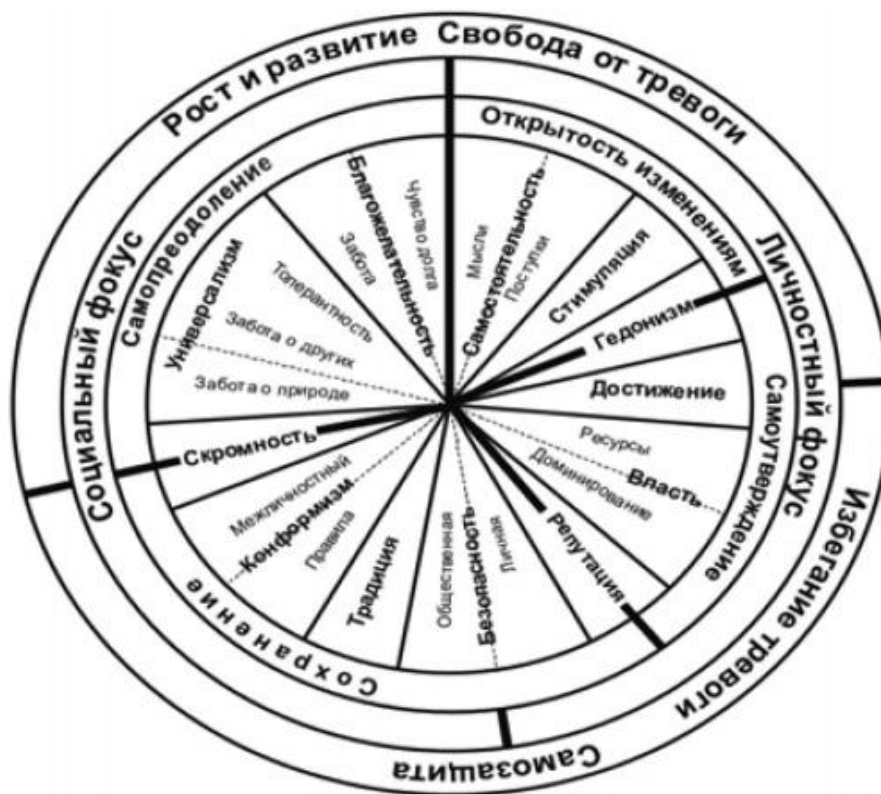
Рост и развитие
Свобода от тревоги
Личностный фокус
Избегание тревоги
Самозащита
Социальный фокус

Открытость изменениям
Самоутверждение
Сохранение
Самопреодоление

Самостоятельность
Мысли
Поступки
Стимуляция
Гедонизм
Достижение
Власть
Ресурсы
Доминирование
Репутация
Безопасность
Общественная
Личная
Традиция
Конформизм
Межличностный
Правила
Скромность
Универсализм
Толерантность
Забота о других
Забота о природе
Благожелательность
Забота
Чувство долга